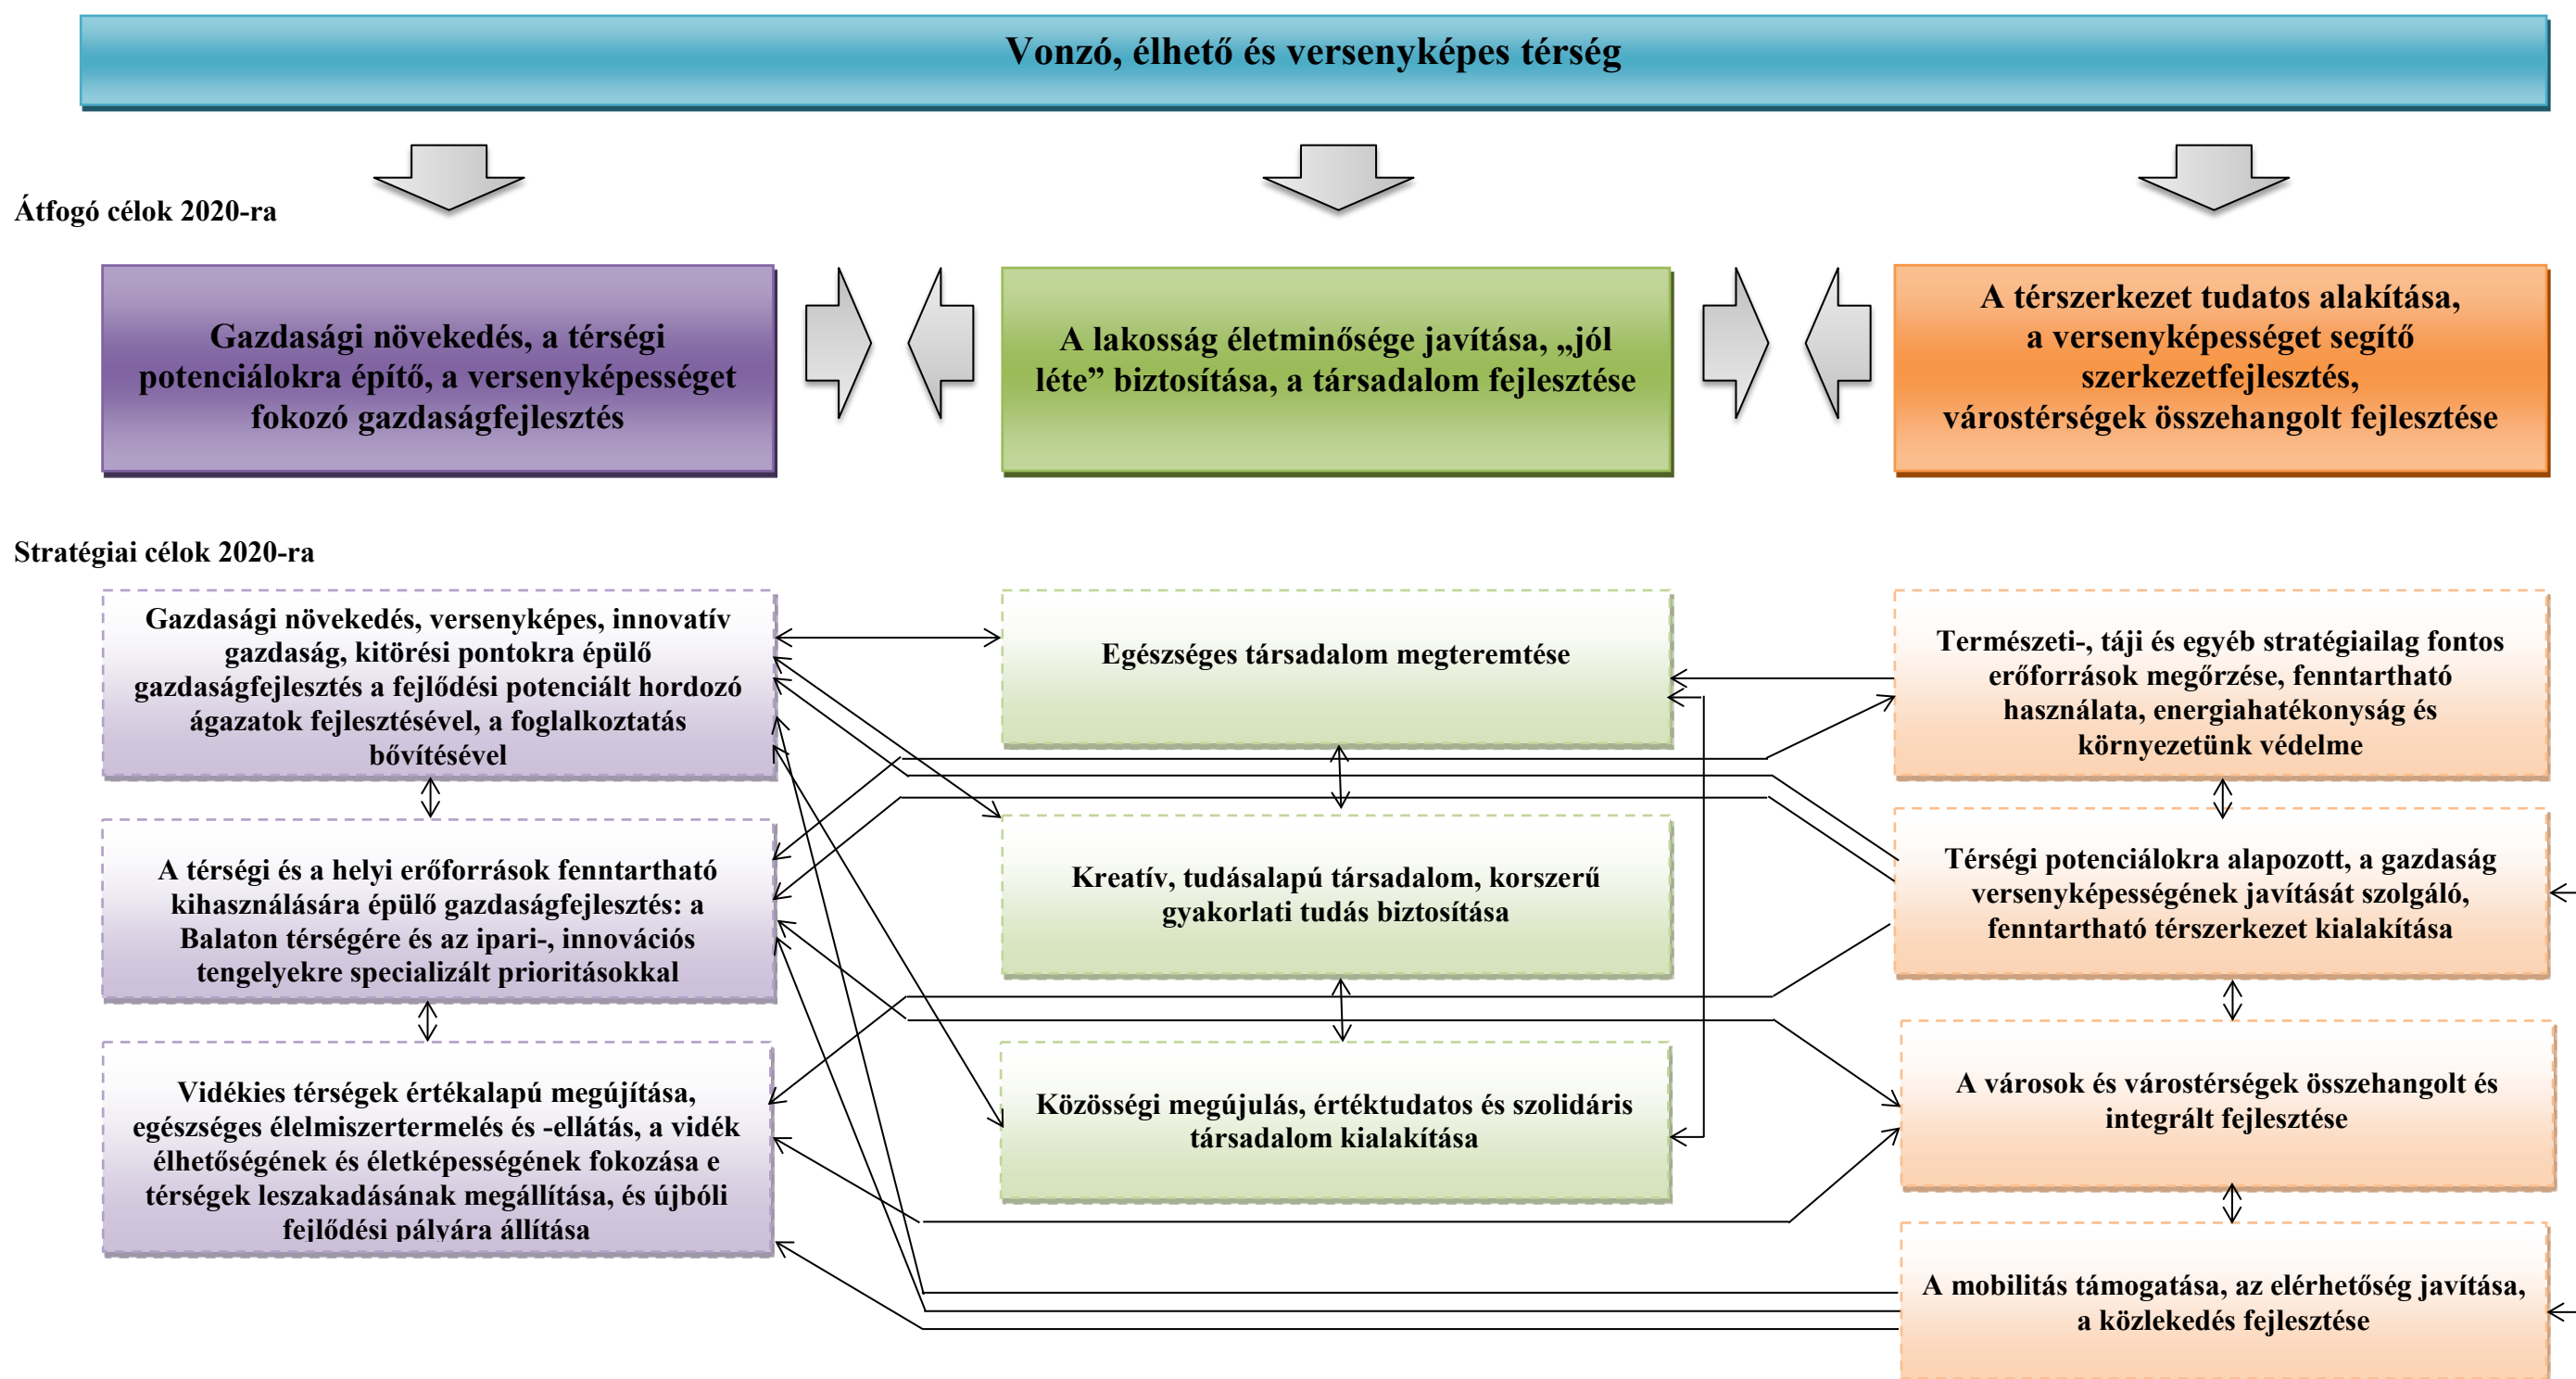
Vonzó, élhető és versenyképes térség

Átfogó célok 2020-ra

Gazdasági növekedés, a térségi potenciálokra építő, a versenyképességet fokozó gazdaságfejlesztés

A lakosság életminősége javítása, „jól léte” biztosítása, a társadalom fejlesztése

A térszerkezet tudatos alakítása, a versenyképességet segítő szerkezetfejlesztés, várostérségek összehangolt fejlesztése

Stratégiai célok 2020-ra

Gazdasági növekedés, versenyképes, innovatív gazdaság, kitörési pontokra épülő gazdaságfejlesztés a fejlődési potenciált hordozó ágazatok fejlesztésével, a foglalkoztatás bővítésével

A térségi és a helyi erőforrások fenntartható kihasználására épülő gazdaságfejlesztés: a Balaton térségére és az ipari-, innovációs tengelyekre specializált prioritásokkal

Vidékies térségek értékalapú megújítása, egészséges élelmiszertermelés és -ellátás, a vidék élhetőségének és életképességének fokozása e térségek leszakadásának megállítása, és újbóli fejlődési pályára állítása

Egészséges társadalom megteremtése

Kreatív, tudásalapú társadalom, korszerű gyakorlati tudás biztosítása

Közösségi megújulás, értéktudatos és szolidáris társadalom kialakítása

Természeti-, táji és egyéb stratégiailag fontos erőforrások megőrzése, fenntartható használata, energiahatékonyság és környezetünk védelme

Térségi potenciálokra alapozott, a gazdaság versenyképességének javítását szolgáló, fenntartható térszerkezet kialakítása

A városok és várostérségek összehangolt és integrált fejlesztése

A mobilitás támogatása, az elérhetőség javítása, a közlekedés fejlesztése